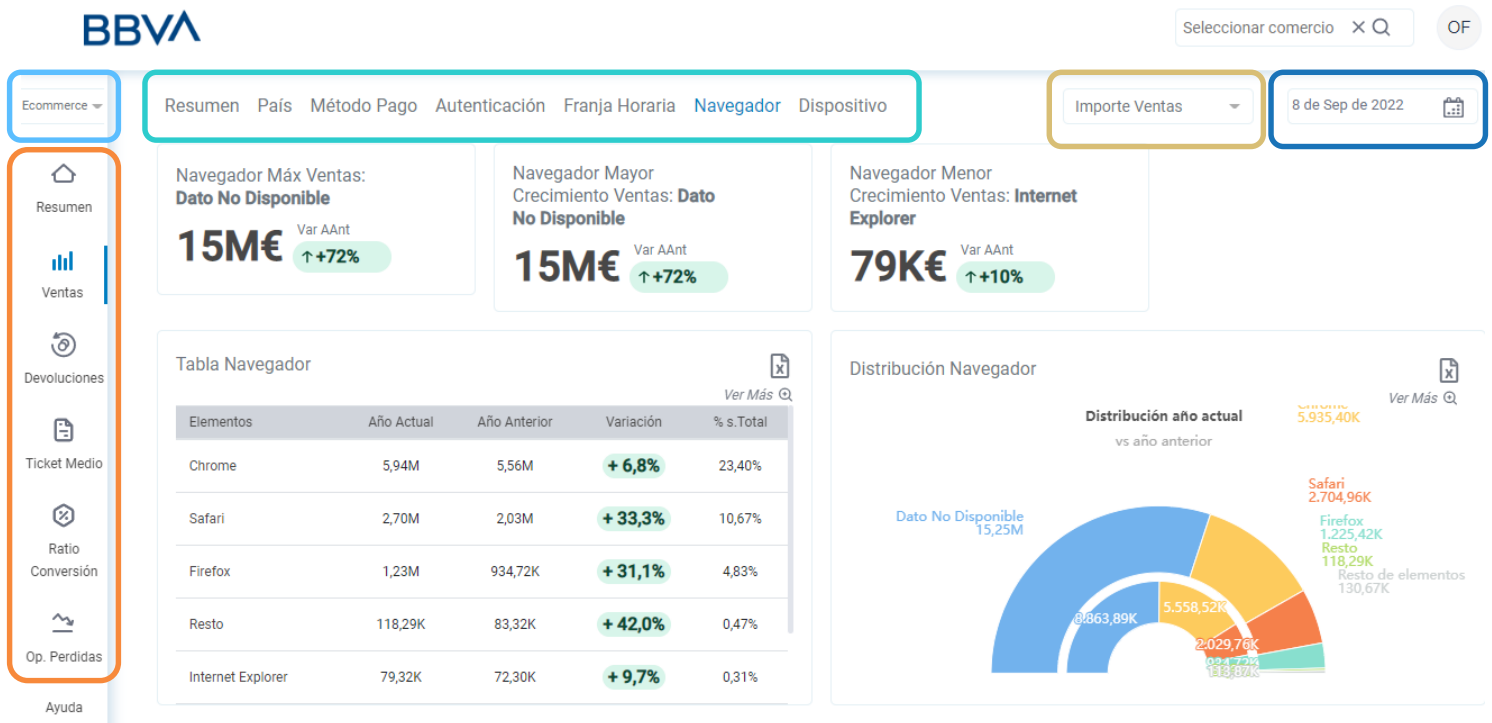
BBVA

Seleccionar comercio

OF

Ecommerce

Resumen

Ventas

Devoluciones

Ticket Medio

Ratio Conversión

Op. Perdidas

Ayuda

Resumen País Método Pago Autenticación Franja Horaria Navegador Dispositivo

Importe Ventas

8 de Sep de 2022

Navegador Máx Ventas: **Dato No Disponible**
15M€ Var AAnt ↑+72%

Navegador Mayor Crecimiento Ventas: **Dato No Disponible**
15M€ Var AAnt ↑+72%

Navegador Menor Crecimiento Ventas: **Internet Explorer**
79K€ Var AAnt ↑+10%

Tabla Navegador

Ver Más

| Elementos | Año Actual | Año Anterior | Variación | % s.Total |
|---|---|---|---|---|
| Chrome | 5,94M | 5,56M | + 6,8% | 23,40% |
| Safari | 2,70M | 2,03M | + 33,3% | 10,67% |
| Firefox | 1,23M | 934,72K | + 31,1% | 4,83% |
| Resto | 118,29K | 83,32K | + 42,0% | 0,47% |
| Internet Explorer | 79,32K | 72,30K | + 9,7% | 0,31% |

Distribución Navegador

Ver Más

Distribución año actual
vs año anterior

Chrome
5.935,40K

Safari
2.704,96K

Dato No Disponible
15,25M

Firefox
1.225,42K
Resto
118,29K
Resto de elementos
130,67K

8.863,89K
5.558,52K
2.029,76K
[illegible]
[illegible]